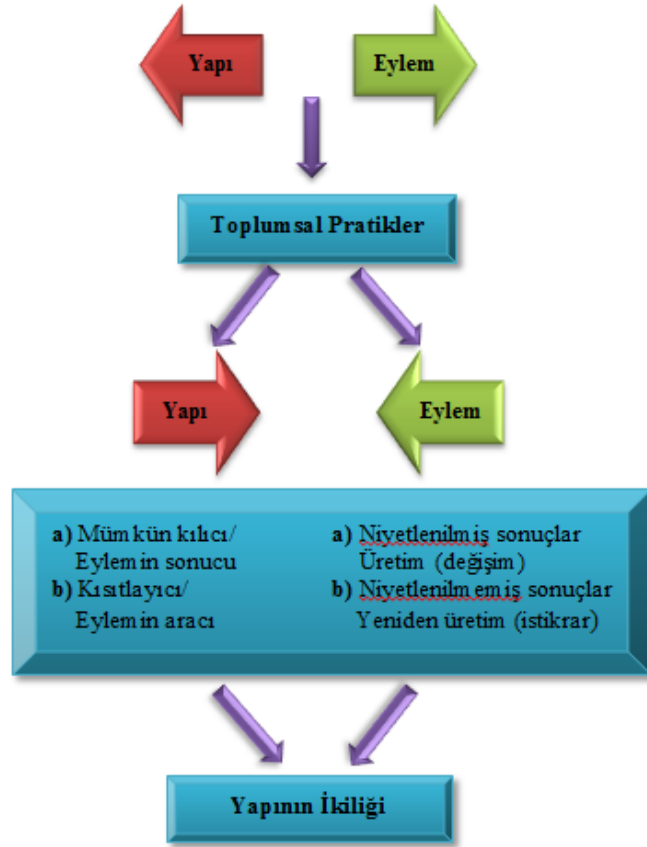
Yapı

Eylem

Toplumsal Pratikler

Yapı

Eylem

a) Mümkün kılıcı/ Eylemin sonucu

b) Kısıtlayıcı/ Eylemin aracı

a) Niyetlenilmiş sonuçlar Üretim (değişim)

b) Niyetlenilmemiş sonuçlar Yeniden üretim (istikrar)

Yapının İkiliği